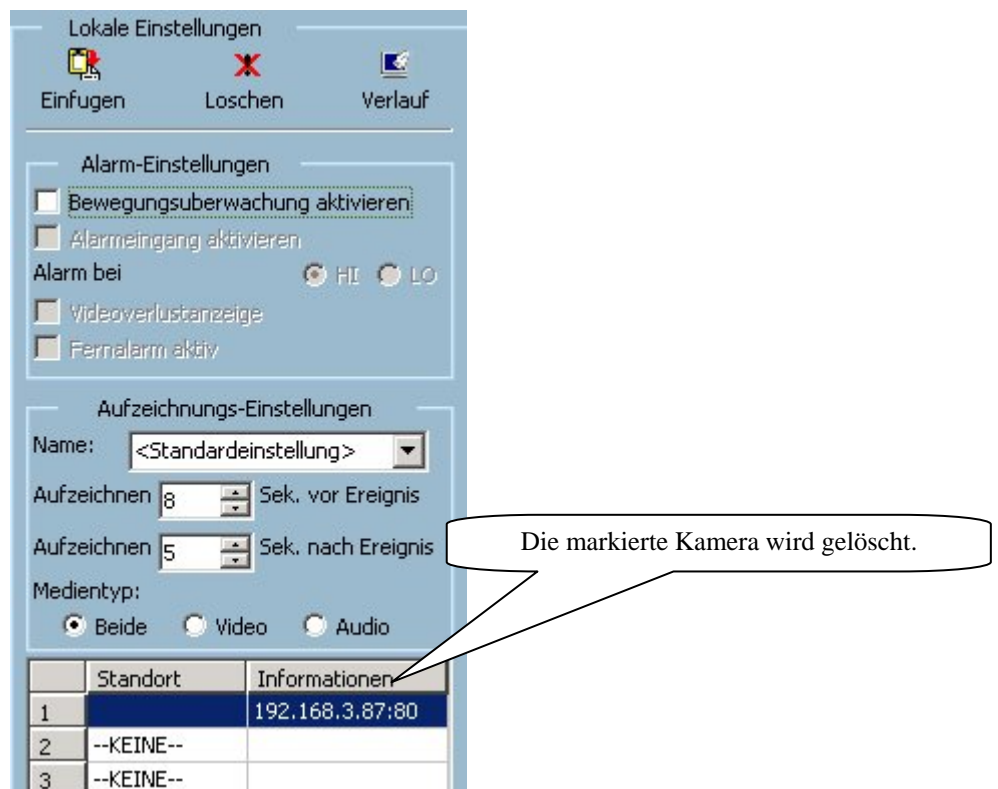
Lokale Einstellungen

Einfugen Loschen Verlauf

Alarm-Einstellungen

Bewegungsuberwachung aktivieren

Alarmeingang aktivieren

Alarm bei HI LO

Videoverlustanzeige

Fernalarm aktiv

Aufzeichnungs-Einstellungen

Name: <Standardeinstellung>

Aufzeichnen 8 Sek. vor Ereignis

Aufzeichnen 5 Sek. nach Ereignis

Medientyp:

Beide Video Audio

| | Standort | Informationen |
|---|---|---|
| 1 | | 192.168.3.87:80 |
| 2 | --KEINE-- | |
| 3 | --KEINE-- | |

Die markierte Kamera wird gelöscht.